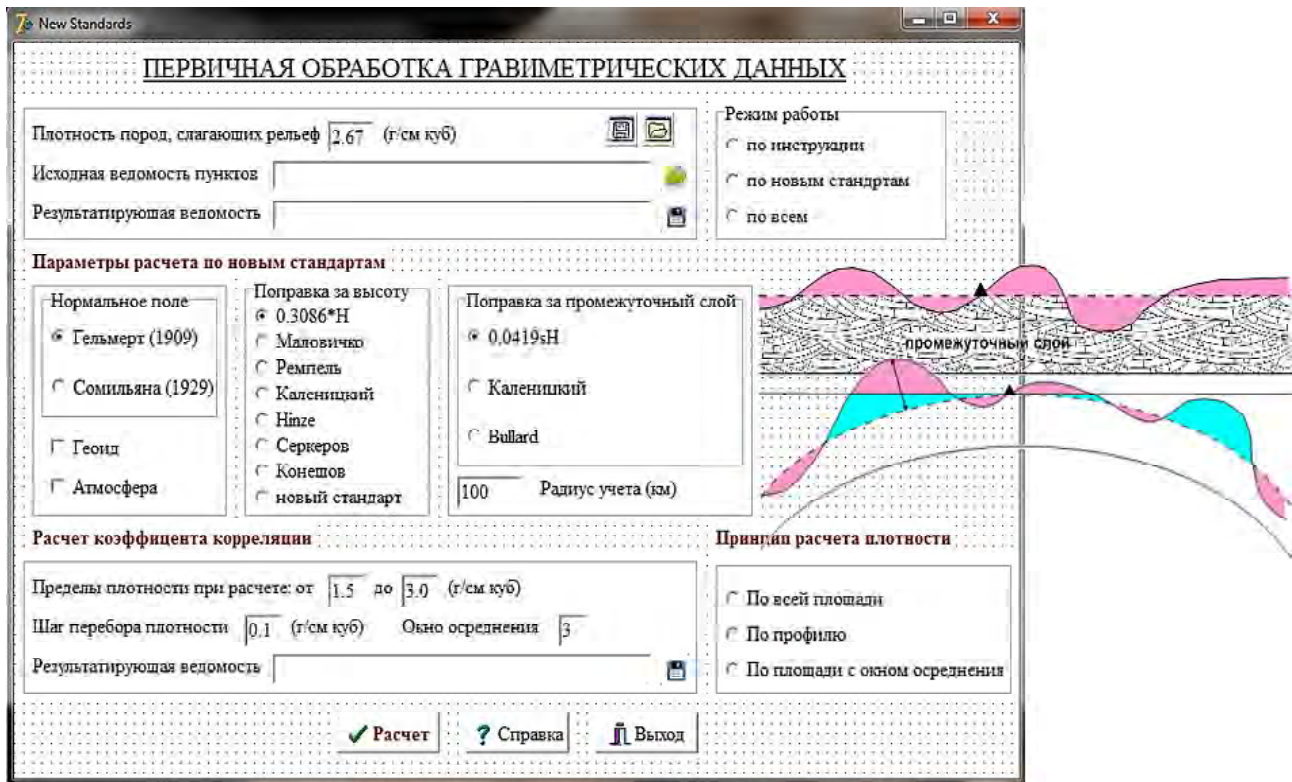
New Standards

ПЕРВИЧНАЯ ОБРАБОТКА ГРАВИМЕТРИЧЕСКИХ ДАННЫХ

Плотность пород, слагающих рельеф 2.67 (г/см куб)

Исходная ведомость пунктов

Результатирующая ведомость

Режим работы
по инструкции
по новым стандртам
по всем

Параметры расчета по новым стандартам

Нормальное поле
Гельмерт (1909)
Сомильяна (1929)

Геоид
Атмосфера

Поправка за высоту
0.3086*H
Маловичко
Ремпель
Каленицкий
Hinze
Серкеров
Конешов
новый стандарт

Поправка за промежуточный слой
0,0419sH
Каленицкий
Bullard

100 Радиус учета (км)

промежуточный слой

Расчет коэффицента корреляции

Пределы плотности при расчете: от 1.5 до 3.0 (г/см куб)

Шаг перебора плотности 0.1 (г/см куб) Окно осреднения 3

Результатирующая ведомость

Принцип расчета плотности
По всей площади
По профилю
По площади с окном осреднения

Расчет
Справка
Выход